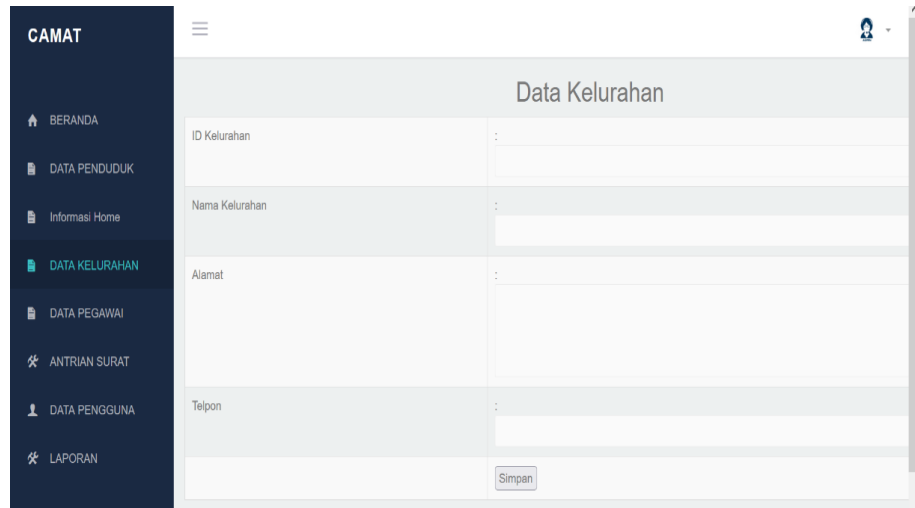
CAMAT

BERANDA

DATA PENDUDUK

Informasi Home

DATA KELURAHAN

DATA PEGAWAI

ANTRIAN SURAT

DATA PENGGUNA

LAPORAN

Data Kelurahan

| ID Kelurahan | : |
|---|---|
| Nama Kelurahan | : |
| Alamat | : |
| Telpon | : |
| | Simpan |